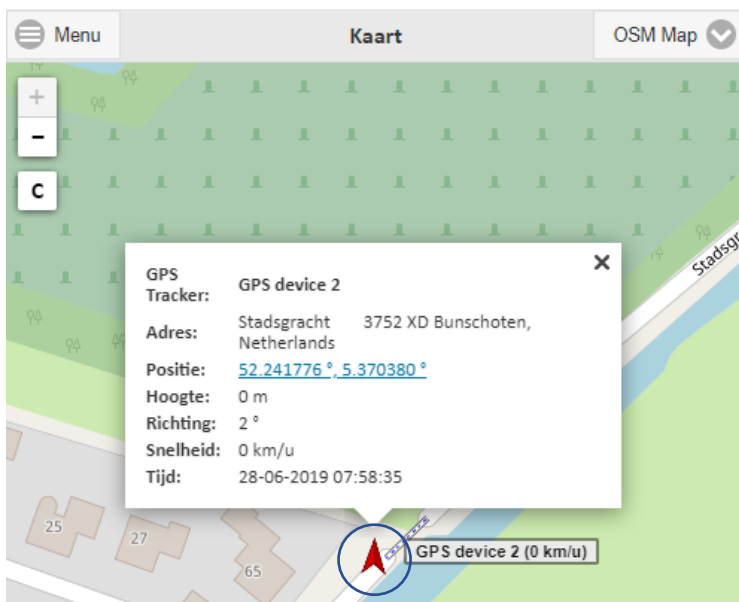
Menu

Kaart

OSM Map

+

-

C

Stadsgr

×

| | |
|---|---|
| GPS Tracker: | GPS device 2 |
| Adres: | Stadsgracht 3752 XD Bunschoten, Netherlands |
| Positie: | 52.241776 °, 5.370380 ° |
| Hoogte: | 0 m |
| Richting: | 2 ° |
| Snelheid: | 0 km/u |
| Tijd: | 28-06-2019 07:58:35 |

25

27

65

GPS device 2 (0 km/u)